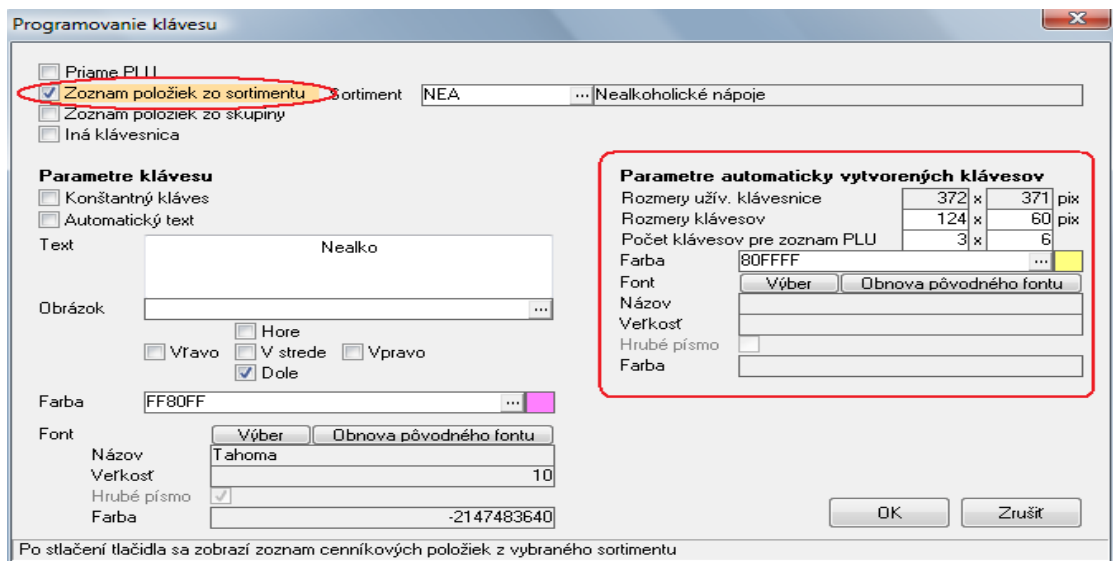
Programovanie klávesu

Priame PLU
Zoznam položiek zo sortimentu
Sortiment NEA ... Nealkoholické nápoje
Zoznam položiek zo skupiny
Iná klávesnica

Parametre klávesu
Konštantný kláves
Automatický text
Text
Nealko
Obrázok ...
Hore
Vľavo
V strede
Vpravo
Dole
Farba FF80FF ...
Font
Výber
Obnova pôvodného fontu
Názov Tahoma
Veľkosť 10
Hrubé písmo
Farba -2147483640

Parametre automaticky vytvorených klávesov
| Rozmery užív. klávesnice | 372 | x | 371 | pix |
|---|---|---|---|---|
| Rozmery klávesov | 124 | x | 60 | pix |
| Počet klávesov pre zoznam PLU | 3 | x | 6 | |
Farba 80FFFF ...
Font
Výber
Obnova pôvodného fontu
Názov
Veľkosť
Hrubé písmo
Farba

OK
Zrušiť

Po stlačení tlačidla sa zobrazí zoznam cenníkových položiek z vybraného sortimentu